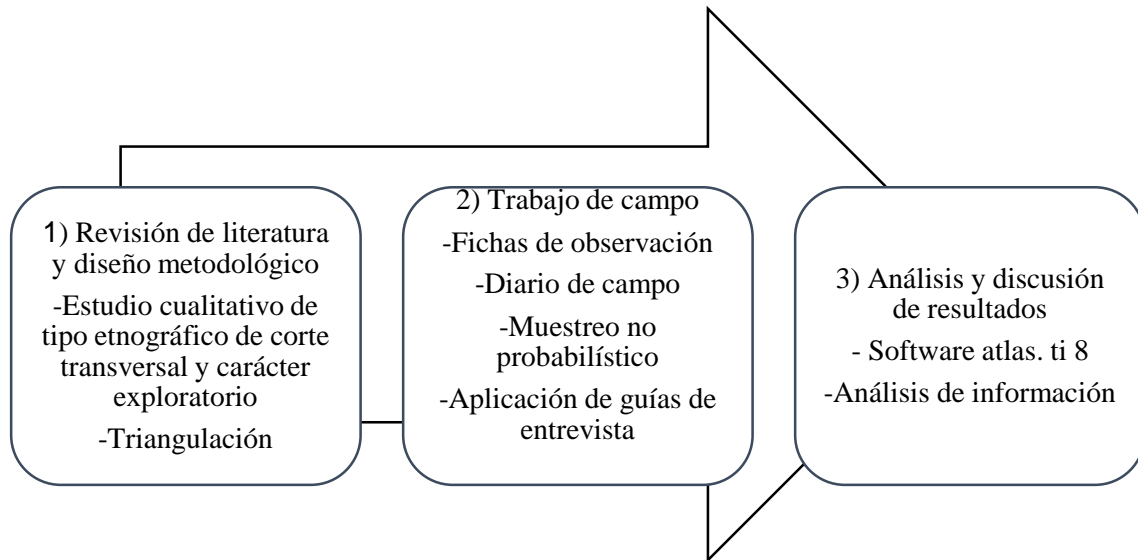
1) Revisión de literatura y diseño metodológico

-Estudio cualitativo de tipo etnográfico de corte transversal y carácter exploratorio

-Triangulación

2) Trabajo de campo

-Fichas de observación

-Diario de campo

-Muestreo no probabilístico

-Aplicación de guías de entrevista

3) Análisis y discusión de resultados

- Software atlas. ti 8

-Análisis de información